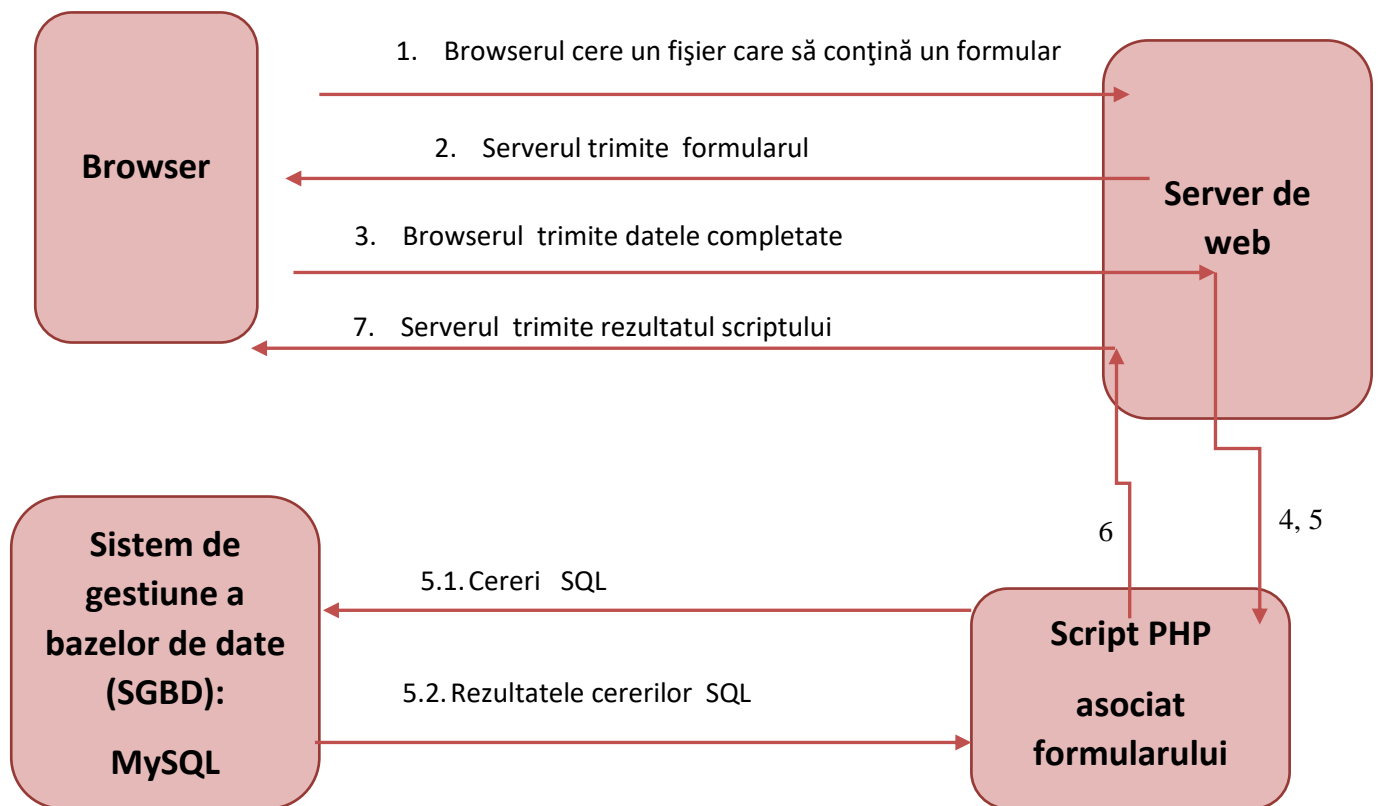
Browser

1. Browserul cere un fişier care să conţină un formular

2. Serverul trimite formularul

3. Browserul trimite datele completate

7. Serverul trimite rezultatul scriptului

Server de web

6

4, 5

Sistem de gestiune a bazelor de date (SGBD):

MySQL

5.1. Cereri SQL

5.2. Rezultatele cererilor SQL

Script PHP

asociat formularului